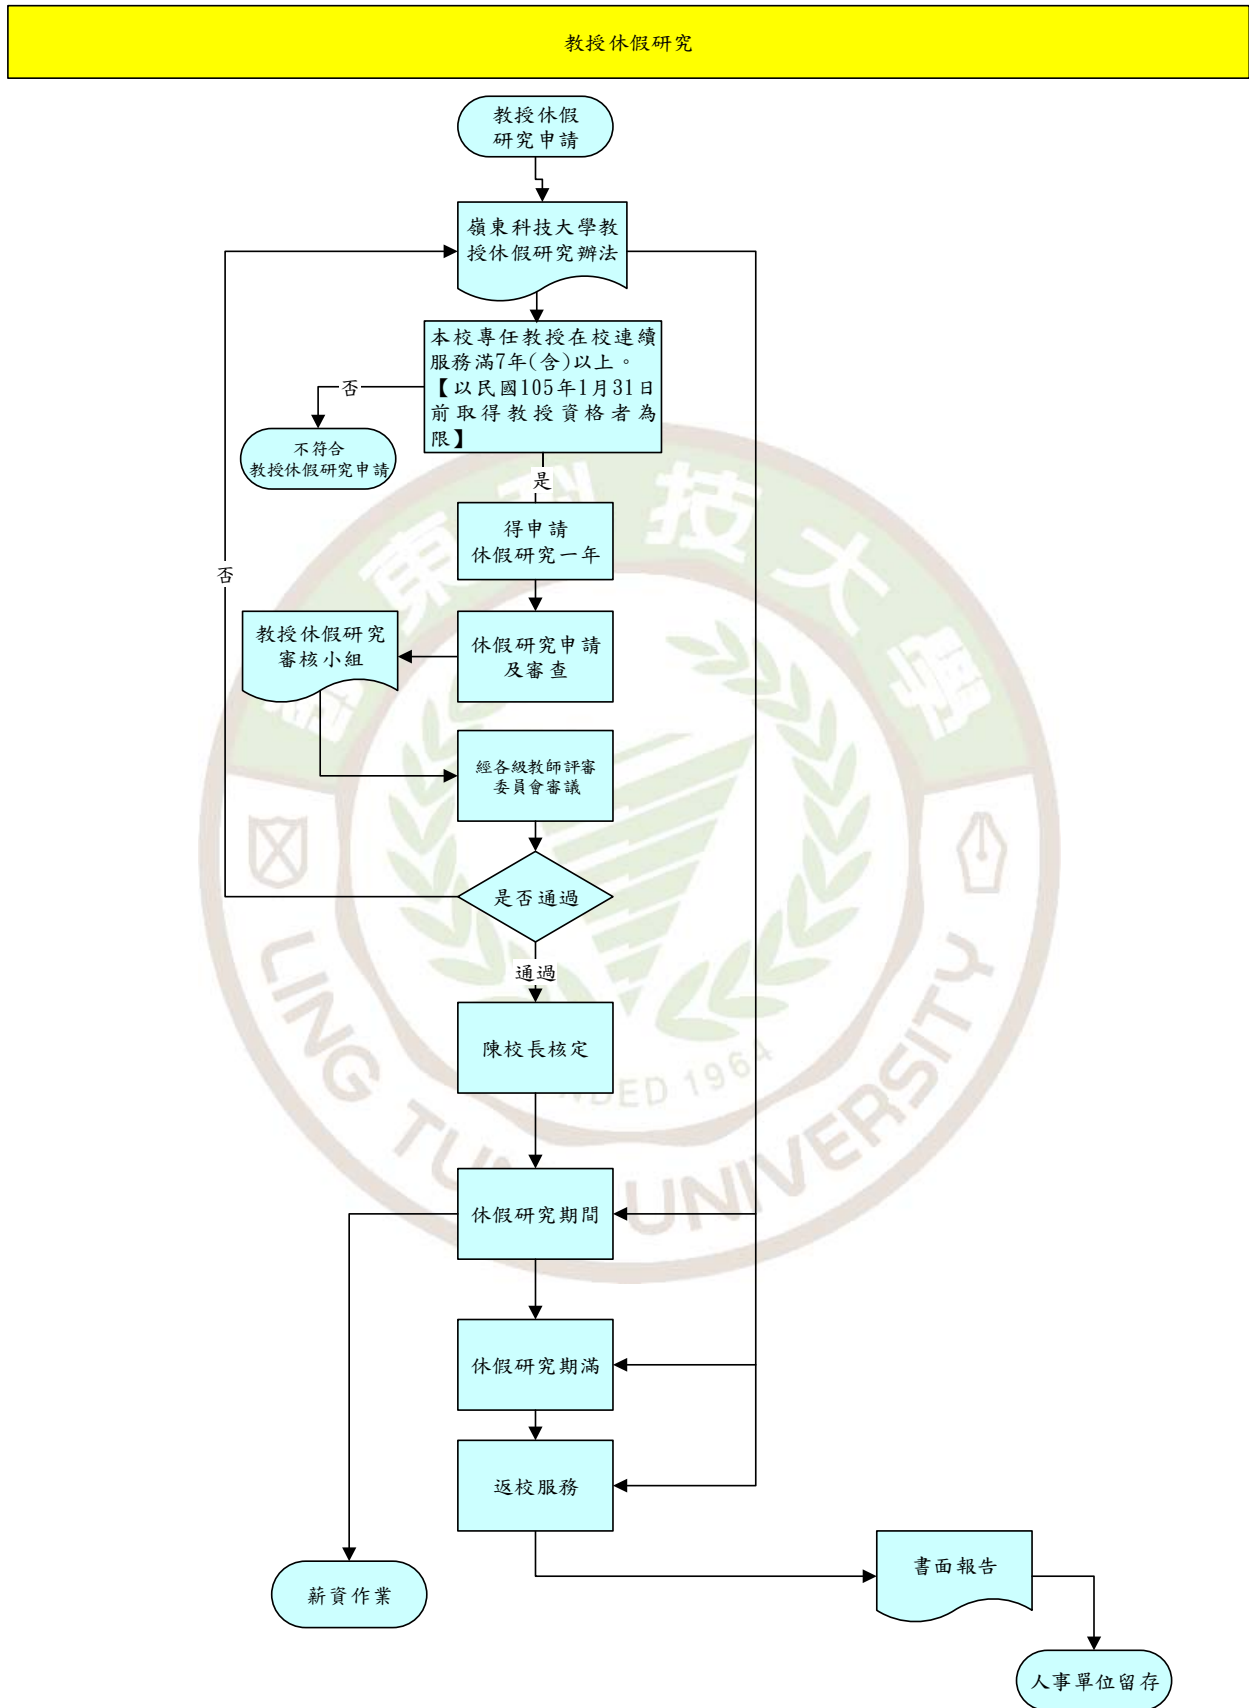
教授休假研究

教授休假研究申請

嶺東科技大學教授休假研究辦法

本校專任教授在校連續服務滿7年(含)以上。【以民國105年1月31日前取得教授資格者為限】

否

不符合教授休假研究申請

是

得申請休假研究一年

否

教授休假研究審核小組

休假研究申請及審查

經各級教師評審委員會審議

是否通過

通過

陳校長核定

休假研究期間

休假研究期滿

返校服務

薪資作業

書面報告

人事單位留存

嶺東科技大學

LING TUNG UNIVERSITY

FOUNDED 1964